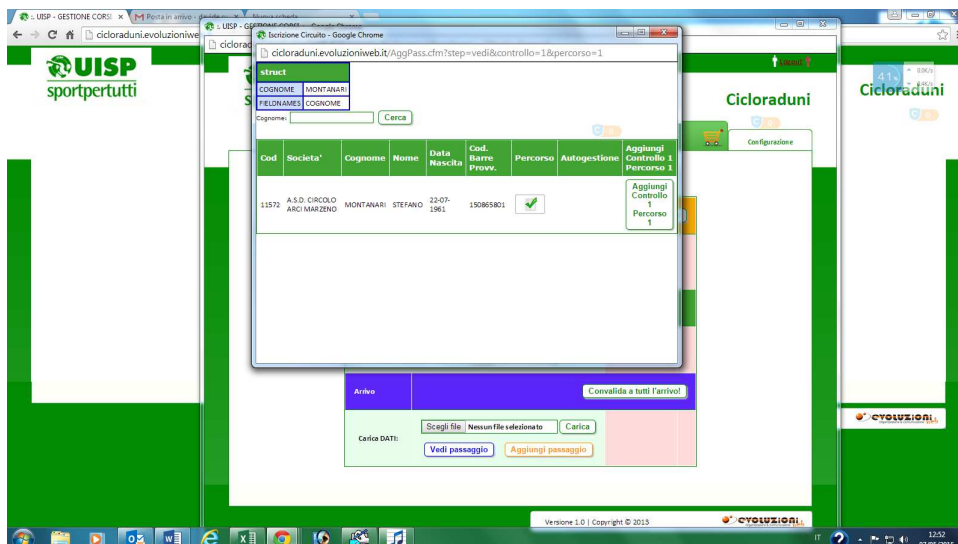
:: UISP - GESTIONE CORSI ×
Posta in arrivo
Nuova scheda
cicloraduni.evoluzioniwe
UISP
sportpertutti
Cicloraduni
41%
Cicloraduni
Configurazione
Iscrizione Circuito - Google Chrome
cicloraduni.evoluzioniweb.it/AggPass.cfm?step=vedi&controllo=1&percorso=1

| struct | |
|---|---|
| COGNOME | MONTANARI |
| FIELDNAMES | COGNOME |

Cognome:
Cerca

| Cod | Societa' | Cognome | Nome | Data Nascita | Cod. Barre Provv. | Percorso | Autogestione | Aggiungi Controllo 1 Percorso 1 |
|---|---|---|---|---|---|---|---|---|
| 11572 | A.S.D. CIRCOLO ARCI MARZENO | MONTANARI | STEFANO | 22-07-1961 | 150865801 | | | Aggiungi Controllo 1 Percorso 1 |

Arrivo
Convalida a tutti l'arrivo!
Carica DATI:
Scegli file
Nessun file selezionato
Carica
Vedi passaggio
Aggiungi passaggio
Versione 1.0 | Copyright © 2015
EVOLUZIONI
IT
12:52